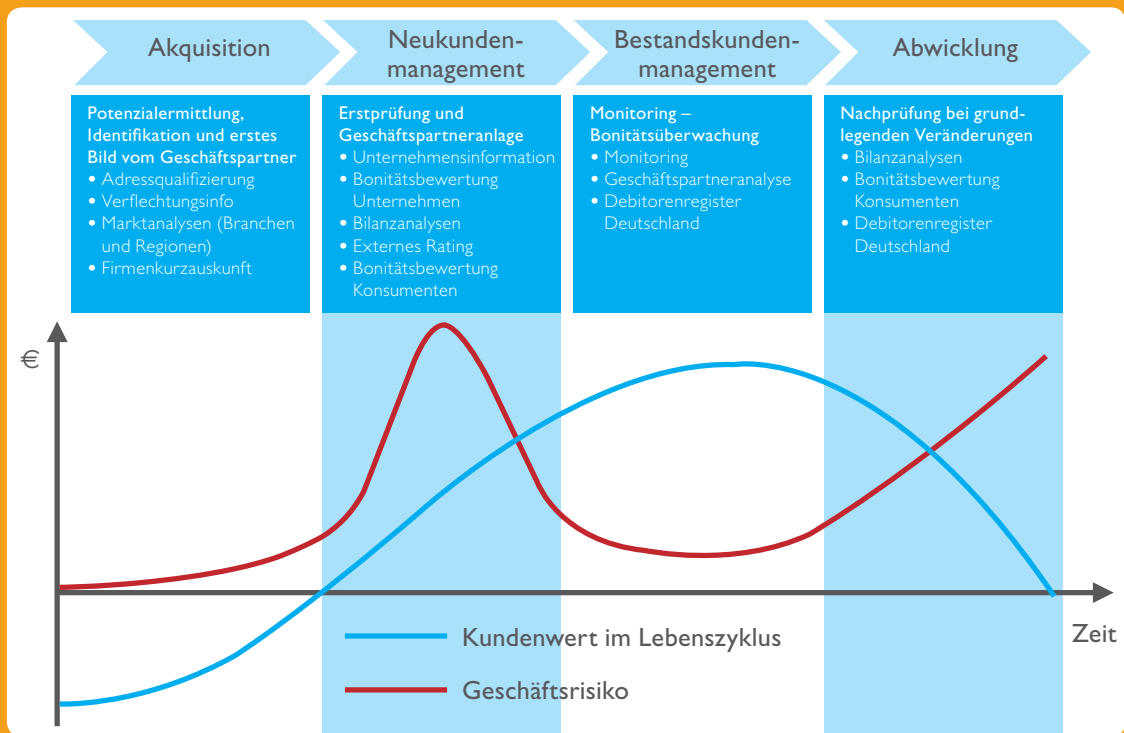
Akquisition

Neukundenmanagement

Bestandskundenmanagement

Abwicklung

Potenzialermittlung, Identifikation und erstes Bild vom Geschäftspartner
• Adressqualifizierung
• Verflechtungsinfo
• Marktanalysen (Branchen und Regionen)
• Firmenkurzauskunft

Erstprüfung und Geschäftspartneranlage
• Unternehmensinformation
• Bonitätsbewertung Unternehmen
• Bilanzanalysen
• Externes Rating
• Bonitätsbewertung Konsumenten

Monitoring – Bonitätsüberwachung
• Monitoring
• Geschäftspartneranalyse
• Debitorenregister Deutschland

Nachprüfung bei grundlegenden Veränderungen
• Bilanzanalysen
• Bonitätsbewertung Konsumenten
• Debitorenregister Deutschland

€

Zeit

Kundenwert im Lebenszyklus

Geschäftsrisiko